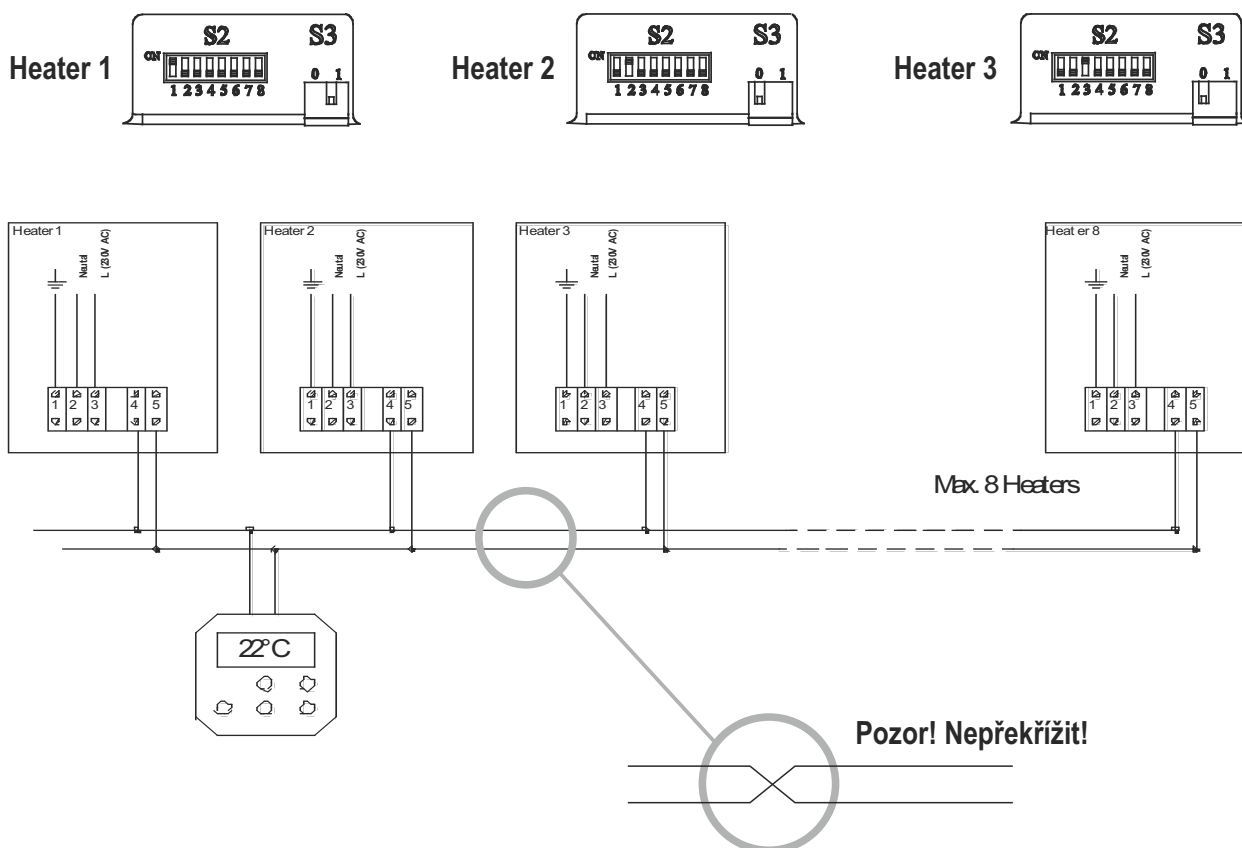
Heater 1
S2 S3
ON
1 2 3 4 5 6 7 8
0 1

Heater 2
S2 S3
ON
1 2 3 4 5 6 7 8
0 1

Heater 3
S2 S3
ON
1 2 3 4 5 6 7 8
0 1

Heater 1
Neutral
L (230V AC)
1 2 3 4 5

Heater 2
Neutral
L (230V AC)
1 2 3 4 5

Heater 3
Neutral
L (230V AC)
1 2 3 4 5

Heat er 8
Neutral
L (230V AC)
1 2 3 4 5

Max. 8 Heaters

22°C

Pozor! Nepřekřížit!